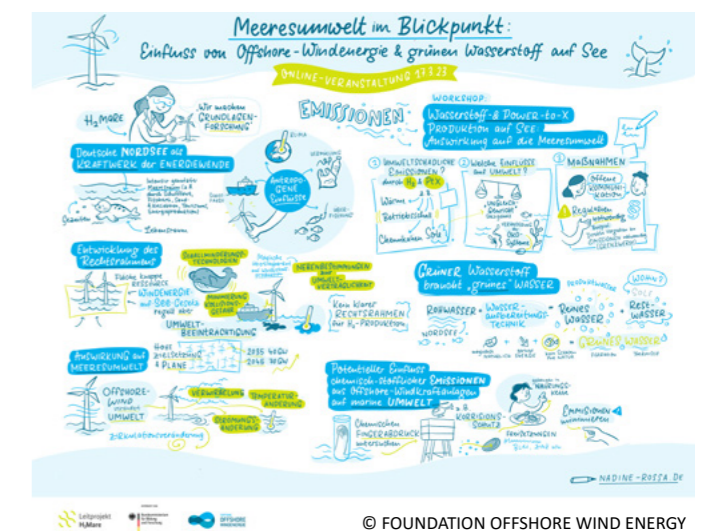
Meeresumwelt im Blickpunkt:
Einfluss von Offshore-Windenergie & grünem Wasserstoff auf See

ONLINE-VERANSTALTUNG 17.1.23

H₂Mare

Wir machen GRUNDLAGENFORSCHUNG

Deutsche NORDSEE als KRAFTWERK der ENERGIEWENDE

Intensiv genutzter Meeresraum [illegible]

Grenzen

Lebensraum

KLIMA

VERMÜLLUNG

ANTHROPOGENE EINFLÜSSE

ÜBERFISCHUNG

EMISSIONEN

WORKSHOP
Wasserstoff- & Power-to-X Produktion auf See: Auswirkung auf die Meeresumwelt

1 UMWELTSCHÄDLICHE EMISSIONEN? durch H₂ & PtX
Wärme
Batteriebetrieb
Chemikalien
Sole

2 Welche Einflüsse auf UMWELT?
Ungleichgewicht
Öko-Systeme

3 MAßNAHMEN
offene KOMMUNIKATION
Regulation

Entwicklung des Rechtsrahmens

Fläche knappe RESSOURCE

WINDENERGIE auf SEE-GESETZ regelt alles

UMWELT-BEEINTRÄCHTIGUNG

SCHALLMINDERUNGS-TECHNOLOGIEN

MINDERUNG KOLLISIONS-GEFAHR

NEBENBESTIMMUNGEN auf UMWELTVERTRÄGLICHKEIT

Kein klarer RECHTSRAHMEN für H₂-PRODUKTION

GRÜNER Wasserstoff braucht "grünes" WASSER

ROHWASSER + WASSERAUFBEREITUNGS-TECHNIK = REINES WASSER + RESTWASSER

GRÜNER WASSERSTOFF

AUSWIRKUNG auf MEERESUMWELT

Neue Zielsetzung & PLÄNE
2035 40 GW
2045 70 GW

OFFSHORE-WIND versus UMWELT

VERWIRBELUNG
TEMPERATUR-ÄNDERUNG
STRÖMUNGS-ÄNDERUNG

ZIRKULATIONSVERÄNDERUNG

Potentieller Einfluss chemisch-stofflicher EMISSIONEN aus Offshore-Windkraftanlagen auf marine UMWELT

KORROSIONS-SCHUTZ

Chemischen FINGERABDRUCK untersuchen

FUNDAMENTE

EMISSIONEN minimieren

NADINE-ROSSA.DE

Leitprojekt H₂Mare

© FOUNDATION OFFSHORE WIND ENERGY